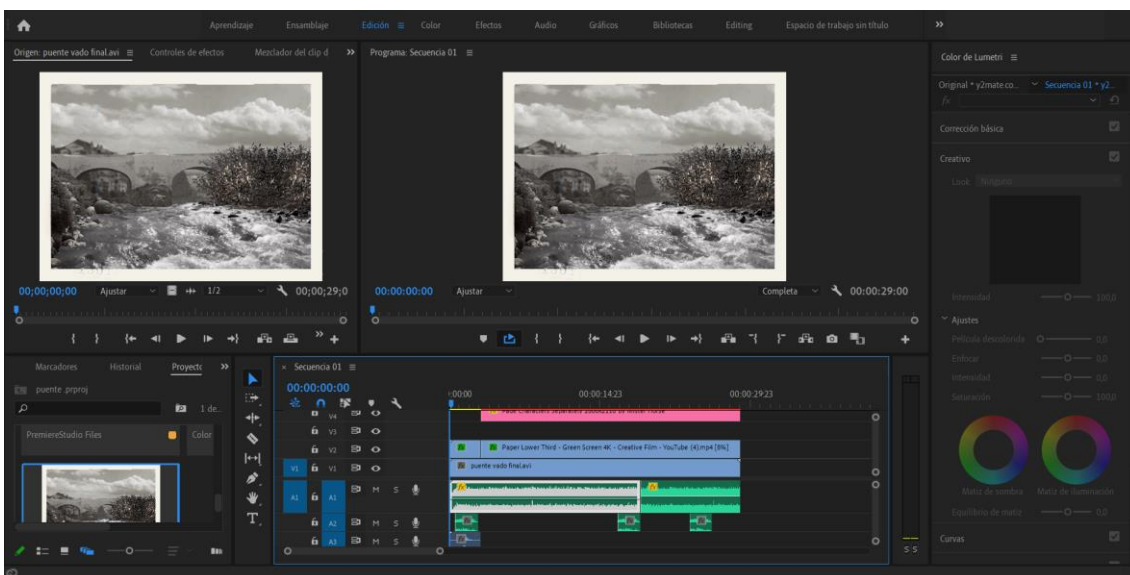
Aprendizaje Ensamblaje Edición Color Efectos Audio Gráficos Bibliotecas Editing Espacio de trabajo sin título »

Origen: puente vado final.avi ≡ Controles de efectos Mezclador del clip d » Programa: Secuencia 01 ≡

Color de Lumetri ≡

Original * y2mate.co... Secuencia 01 * y2...

fx

Corrección básica

Creativo

Look Ninguno

00;00;00;00 Ajustar 1/2 00;00;29;0

00:00:00:00 Ajustar Completa 00:00:29:00

Intensidad 100,0

Ajustes

Película desvanecida 0,0

Enfocar 0,0

Intensidad 0,0

Saturación 100,0

Marcadores Historial Proyecto »

puente .prproj

1 de...

PremiereStudio Files Color

× Secuencia 01 ≡

00:00:00:00

:00:00 00:00:14:23 00:00:29:23

V4 V3 V2 V1 A1 A2 A3

Paper Lower Third - Green Screen 4K - Creative Film - YouTube (4).mp4 [8%]

puente vado final.avi

Matiz de sombra Matiz de iluminación

Equilibrio de matiz 0,0

Curvas

S S